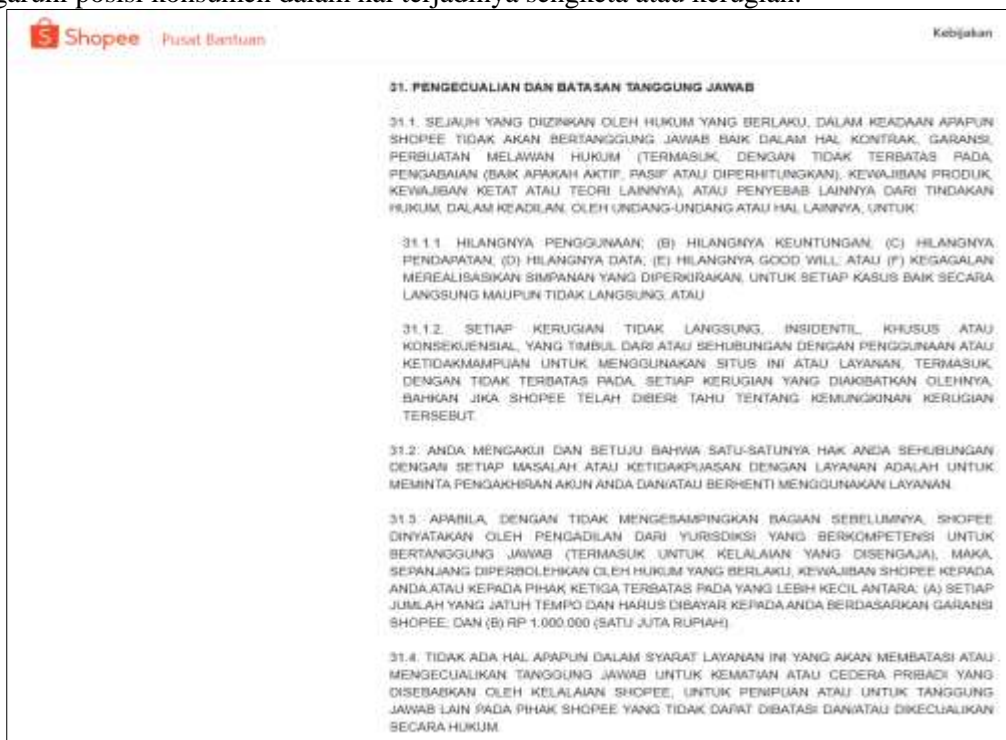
garuhi posisi konsumen dalam hal terjadinya sengketa atau kerugian.

Shopee | Pusat Bantuan

Kebijakan

31. PENGECUALIAN DAN BATASAN TANGGUNG JAWAB

31.1. SEJAUH YANG DIIZINKAN OLEH HUKUM YANG BERLAKU, DALAM KEADAAN APAPUN SHOPEE TIDAK AKAN BERTANGGUNG JAWAB BAIK DALAM HAL KONTRAK, GARANSI, PERBUATAN MELAWAN HUKUM (TERMASUK, DENGAN TIDAK TERBATAS PADA, PENGABAIAN (BAIK APAKAH AKTIF, PASIF ATAU DIPERHITUNGKAN), KEWAJIBAN PRODUK, KEWAJIBAN KETAT ATAU TEORI LAINNYA), ATAU PENYEBAB LAINNYA DARI TINDAKAN HUKUM, DALAM KEADILAN, OLEH UNDANG-UNDANG ATAU HAL LAINNYA, UNTUK:

31.1.1. HILANGNYA PENGGUNAAN; (B) HILANGNYA KEUNTUNGAN; (C) HILANGNYA PENDAPATAN; (D) HILANGNYA DATA; (E) HILANGNYA GOOD WILL; ATAU (F) KEGAGALAN MEREALISASIKAN SIMPANAN YANG DIPERKIRAKAN, UNTUK SETIAP KASUS BAIK SECARA LANGSUNG MAUPUN TIDAK LANGSUNG; ATAU

31.1.2. SETIAP KERUGIAN TIDAK LANGSUNG, INSIDENTIL, KHUSUS ATAU KONSEKUENSIAL, YANG TIMBUL DARI ATAU SEHUBUNGAN DENGAN PENGGUNAAN ATAU KETIDAKMAMPUAN UNTUK MENGGUNAKAN SITUS INI ATAU LAYANAN, TERMASUK, DENGAN TIDAK TERBATAS PADA, SETIAP KERUGIAN YANG DIAKIBATKAN OLEHNYA, BAHKAN JIKA SHOPEE TELAH DIBERI TAHU TENTANG KEMUNGKINAN KERUGIAN TERSEBUT.

31.2. ANDA MENGAKUI DAN SETUJU BAHWA SATU-SATUNYA HAK ANDA SEHUBUNGAN DENGAN SETIAP MASALAH ATAU KETIDAKPUASAN DENGAN LAYANAN ADALAH UNTUK MEMINTA PENGAKHIRAN AKUN ANDA DAN/ATAU BERHENTI MENGGUNAKAN LAYANAN.

31.3. APABILA, DENGAN TIDAK MENGESAMPINGKAN BAGIAN SEBELUMNYA, SHOPEE DINYATAKAN OLEH PENGADILAN DARI YURISDIKSI YANG BERKOMPETENSI UNTUK BERTANGGUNG JAWAB (TERMASUK UNTUK KELALAIAN YANG DISENGAJA), MAKA, SEPANJANG DIPERBOLEHKAN OLEH HUKUM YANG BERLAKU, KEWAJIBAN SHOPEE KEPADA ANDA ATAU KEPADA PIHAK KETIGA TERBATAS PADA YANG LEBIH KECIL ANTARA: (A) SETIAP JUMLAH YANG JATUH TEMPO DAN HARUS DIBAYAR KEPADA ANDA BERDASARKAN GARANSI SHOPEE; DAN (B) RP 1.000.000 (SATU JUTA RUPIAH).

31.4. TIDAK ADA HAL APAPUN DALAM SYARAT LAYANAN INI YANG AKAN MEMBATASI ATAU MENGECUALIKAN TANGGUNG JAWAB UNTUK KEMATIAN ATAU CEDERA PRIBADI YANG DISEBABKAN OLEH KELALAIAN SHOPEE, UNTUK PENIPUAN ATAU UNTUK TANGGUNG JAWAB LAIN PADA PIHAK SHOPEE YANG TIDAK DAPAT DIBATASI DAN/ATAU DIKECUALIKAN SECARA HUKUM.